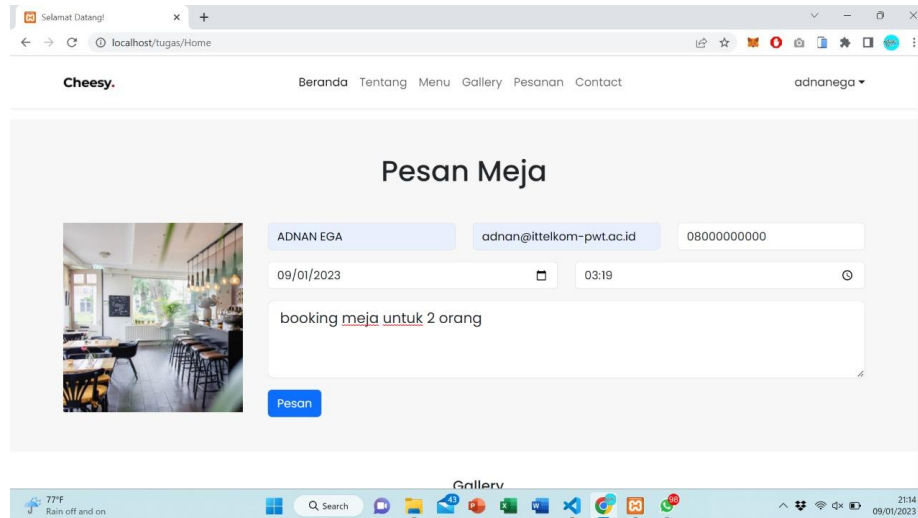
Selamat Datang!
localhost/tugas/Home

Cheesy.

Beranda Tentang Menu Gallery Pesanan Contact

adnanega

Pesan Meja

ADNAN EGA

adnan@ittelkom-pwt.ac.id

08000000000

09/01/2023

03:19

booking meja untuk 2 orang

Pesan

Gallery

77°F
Rain off and on

Search

43

96

21:14
09/01/2023